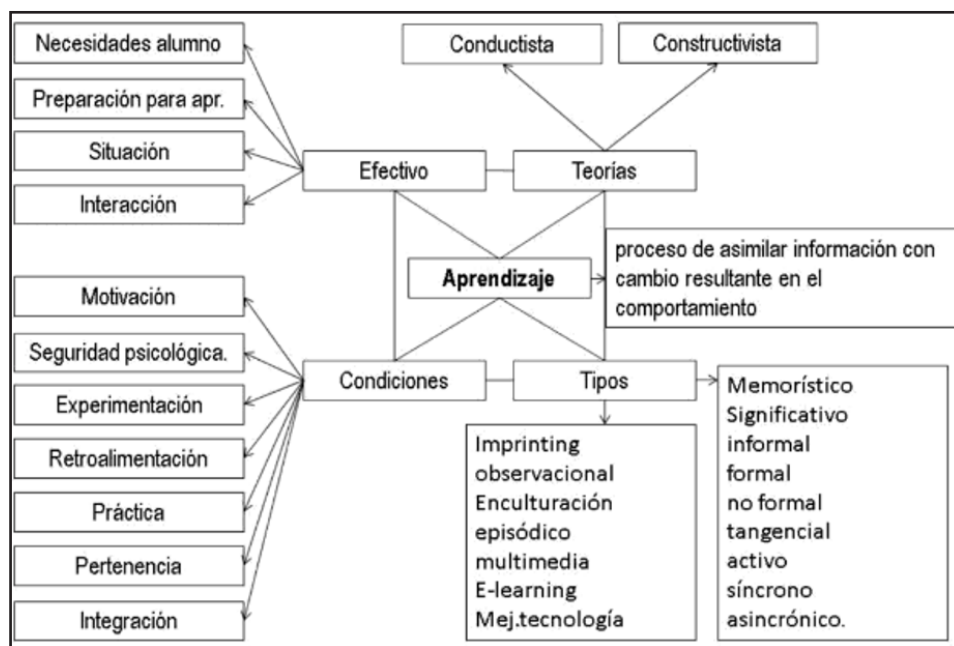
Necesidades alumno

Preparación para apr.

Situación

Interacción

Conductista

Constructivista

Efectivo

Teorías

Aprendizaje

proceso de asimilar información con cambio resultante en el comportamiento

Motivación

Seguridad psicológica.

Experimentación

Retroalimentación

Práctica

Pertenencia

Integración

Condiciones

Tipos

Imprinting
observacional
Enculturación
episódico
multimedia
E-learning
Mej.tecnología

Memorístico
Significativo
informal
formal
no formal
tangencial
activo
síncrono
asincrónico.